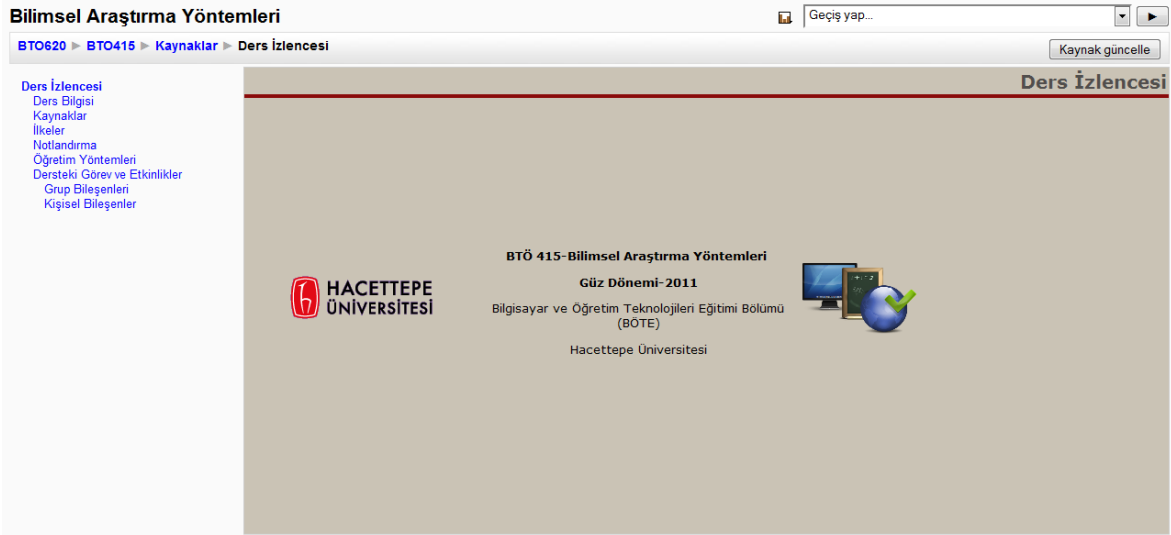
Bilimsel Araştırma Yöntemleri

Geçiş yap...

BTO620 ► BTO415 ► Kaynaklar ► Ders İzlencesi

Kaynak güncelle

Ders İzlencesi
Ders Bilgisi
Kaynaklar
İlkeler
Notlandırma
Öğretim Yöntemleri
Dersteki Görev ve Etkinlikler
Grup Bileşenleri
Kişisel Bileşenler

Ders İzlencesi

HACETTEPE ÜNİVERSİTESİ

BTÖ 415-Bilimsel Araştırma Yöntemleri

Güz Dönemi-2011

Bilgisayar ve Öğretim Teknolojileri Eğitimi Bölümü (BÖTE)

Hacettepe Üniversitesi